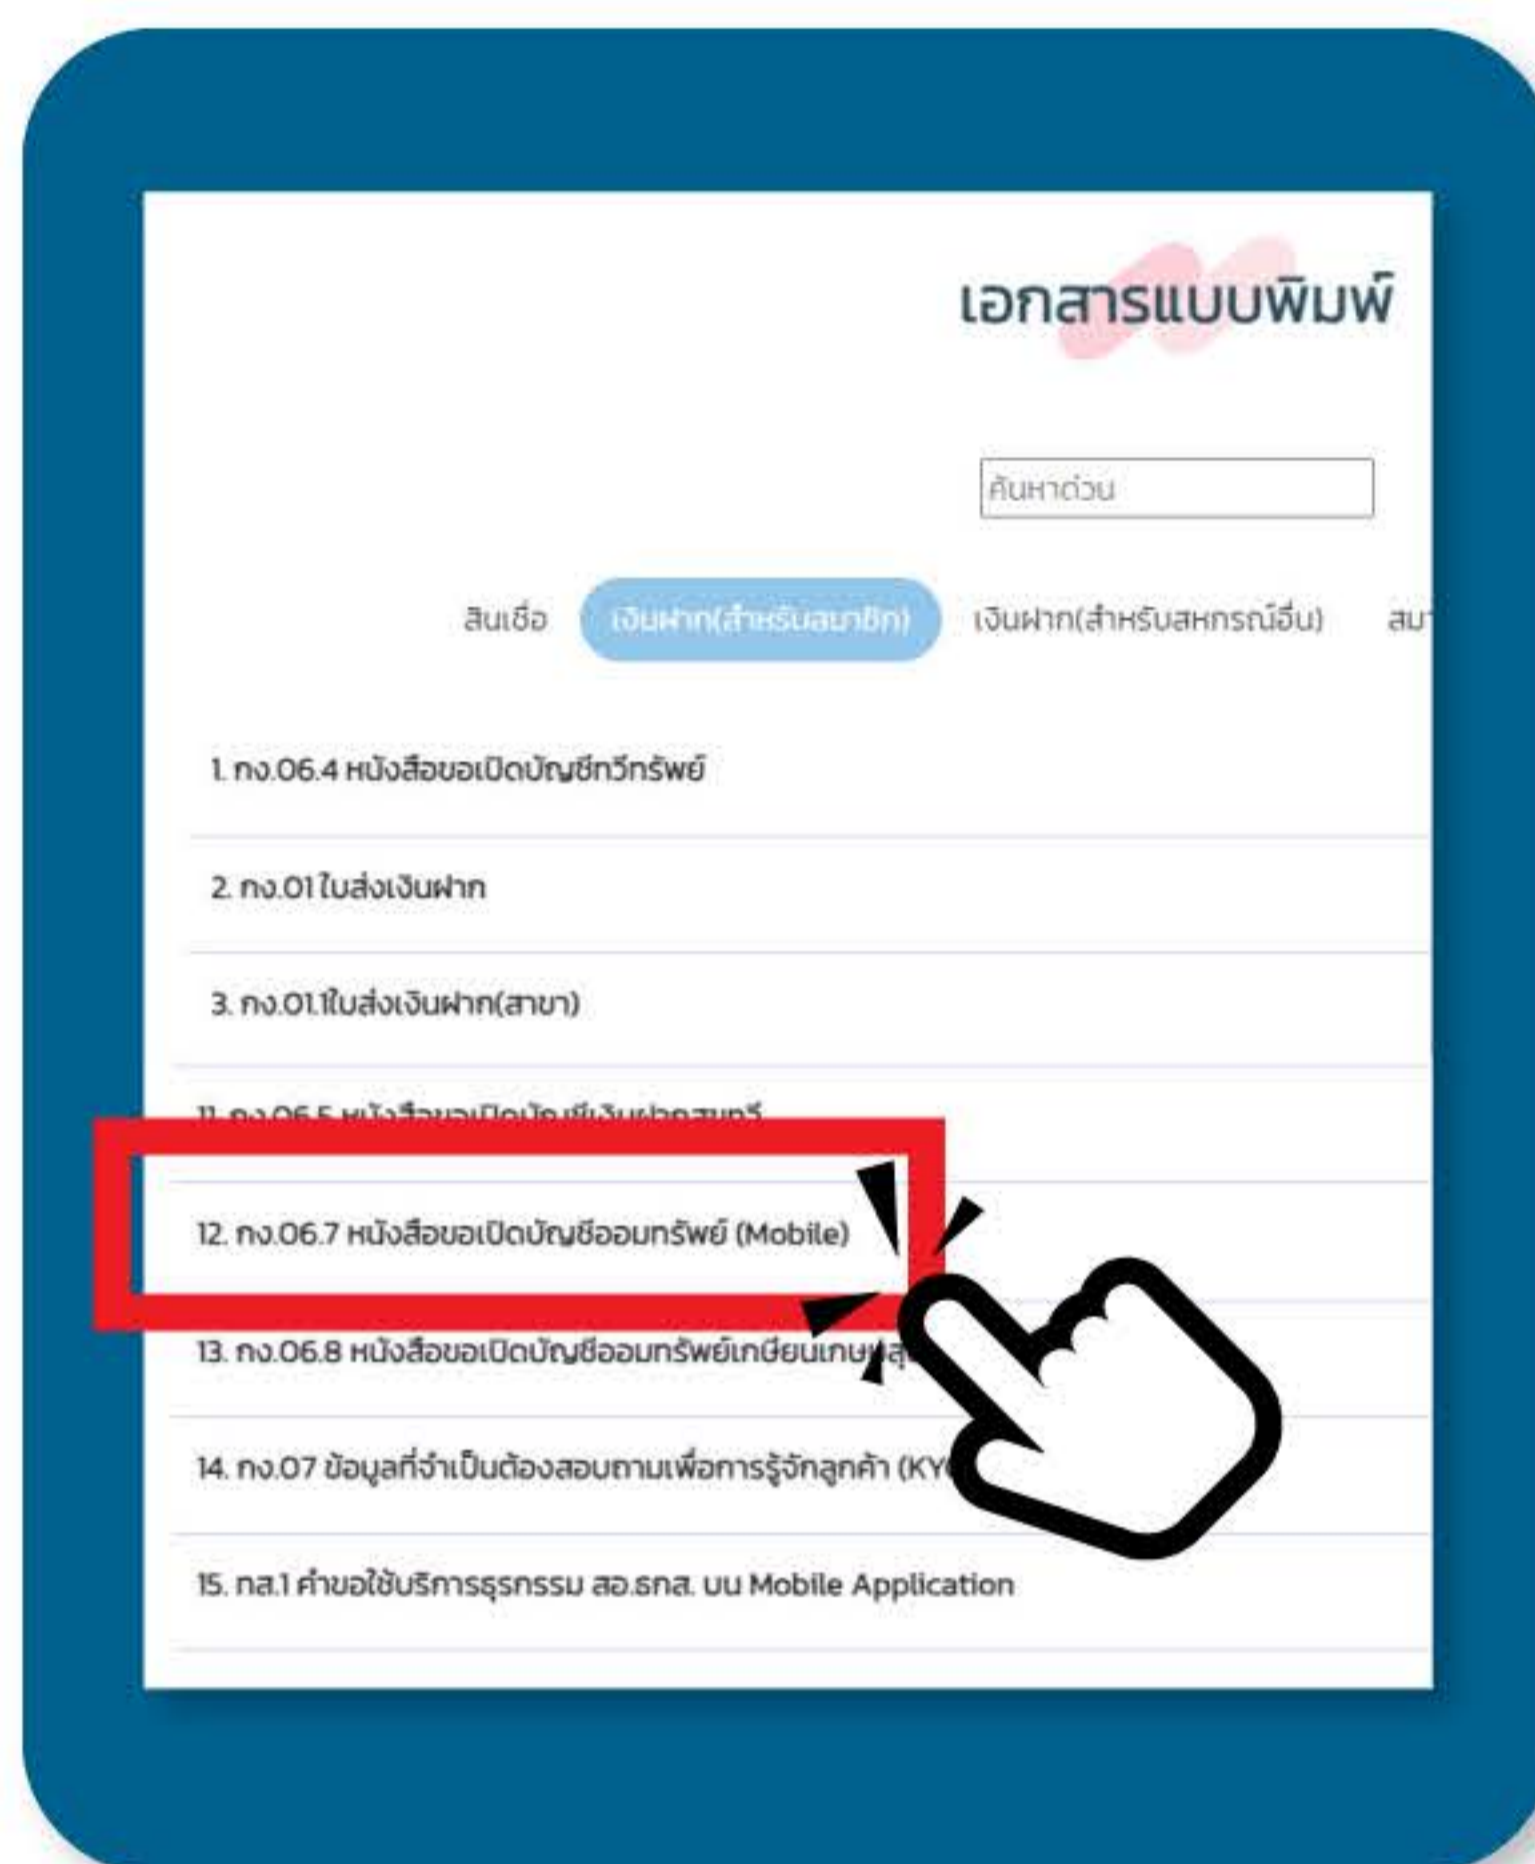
เอกสารแบบพิมพ์

ค้นหาด่วน

สินเชื่อ เงินฝาก(สำหรับสมาชิก) เงินฝาก(สำหรับสหกรณ์อื่น) สม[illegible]

1. กง.06.4 หนังสือขอเปิดบัญชีทวีทรัพย์

2. กง.01 ใบส่งเงินฝาก

3. กง.01.1ใบส่งเงินฝาก(สาขา)

11. กง.06.5 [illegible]

12. กง.06.7 หนังสือขอเปิดบัญชีออมทรัพย์ (Mobile)

13. กง.06.8 หนังสือขอเปิดบัญชีออมทรัพย์เกษียณเกษ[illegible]

14. กง.07 ข้อมูลที่จำเป็นต้องสอบถามเพื่อการรู้จักลูกค้า (KY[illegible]

15. กส.1 คำขอใช้บริการธุรกรรม สอ.ธกส. บน Mobile Application